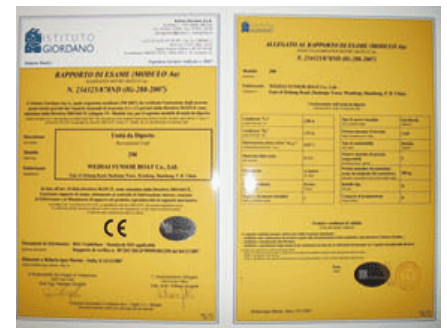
ISTITUTO GIORDANO

RAPPORTO DI ESAME (MODULO Aa)

N. 216323/8783ND (IG-288-2007)

Unità da Diporto

290

WEIHAI FUNSEE BOAT Co., Ltd.

CE

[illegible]

ALLEGATO AL RAPPORTO DI ESAME (MODULO Aa)

N. 216323/8783ND (IG-288-2007)

290

Weihai Funsee Boat Co., Ltd.

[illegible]